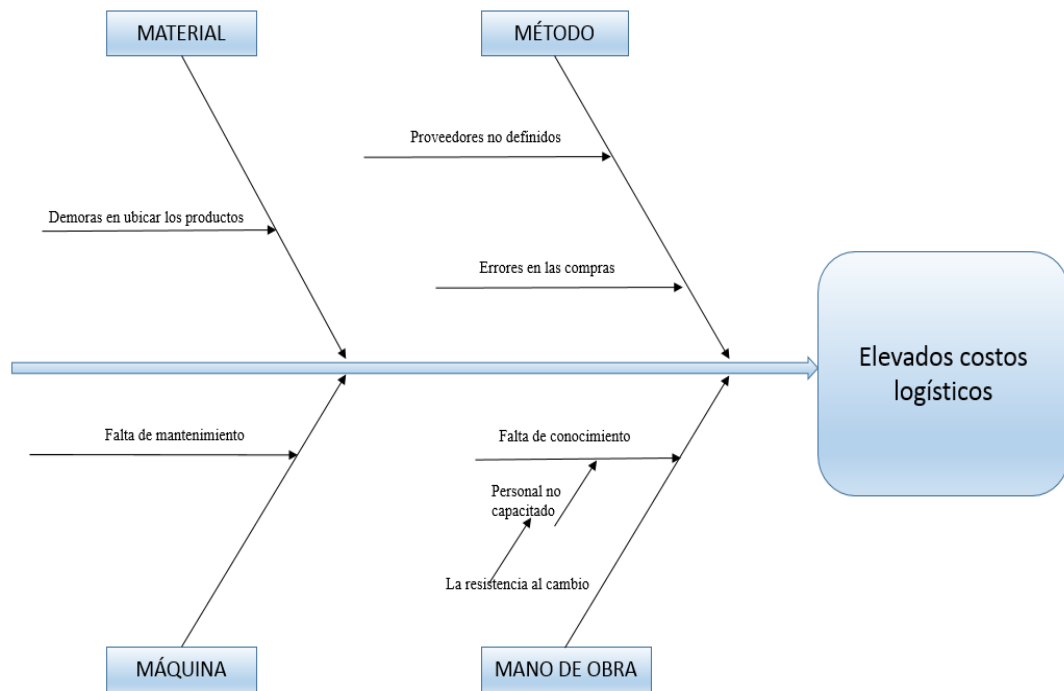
MATERIAL

MÉTODO

Proveedores no definidos

Demoras en ubicar los productos

Errores en las compras

Elevados costos logísticos

Falta de mantenimiento

Falta de conocimiento

Personal no capacitado

La resistencia al cambio

MÁQUINA

MANO DE OBRA